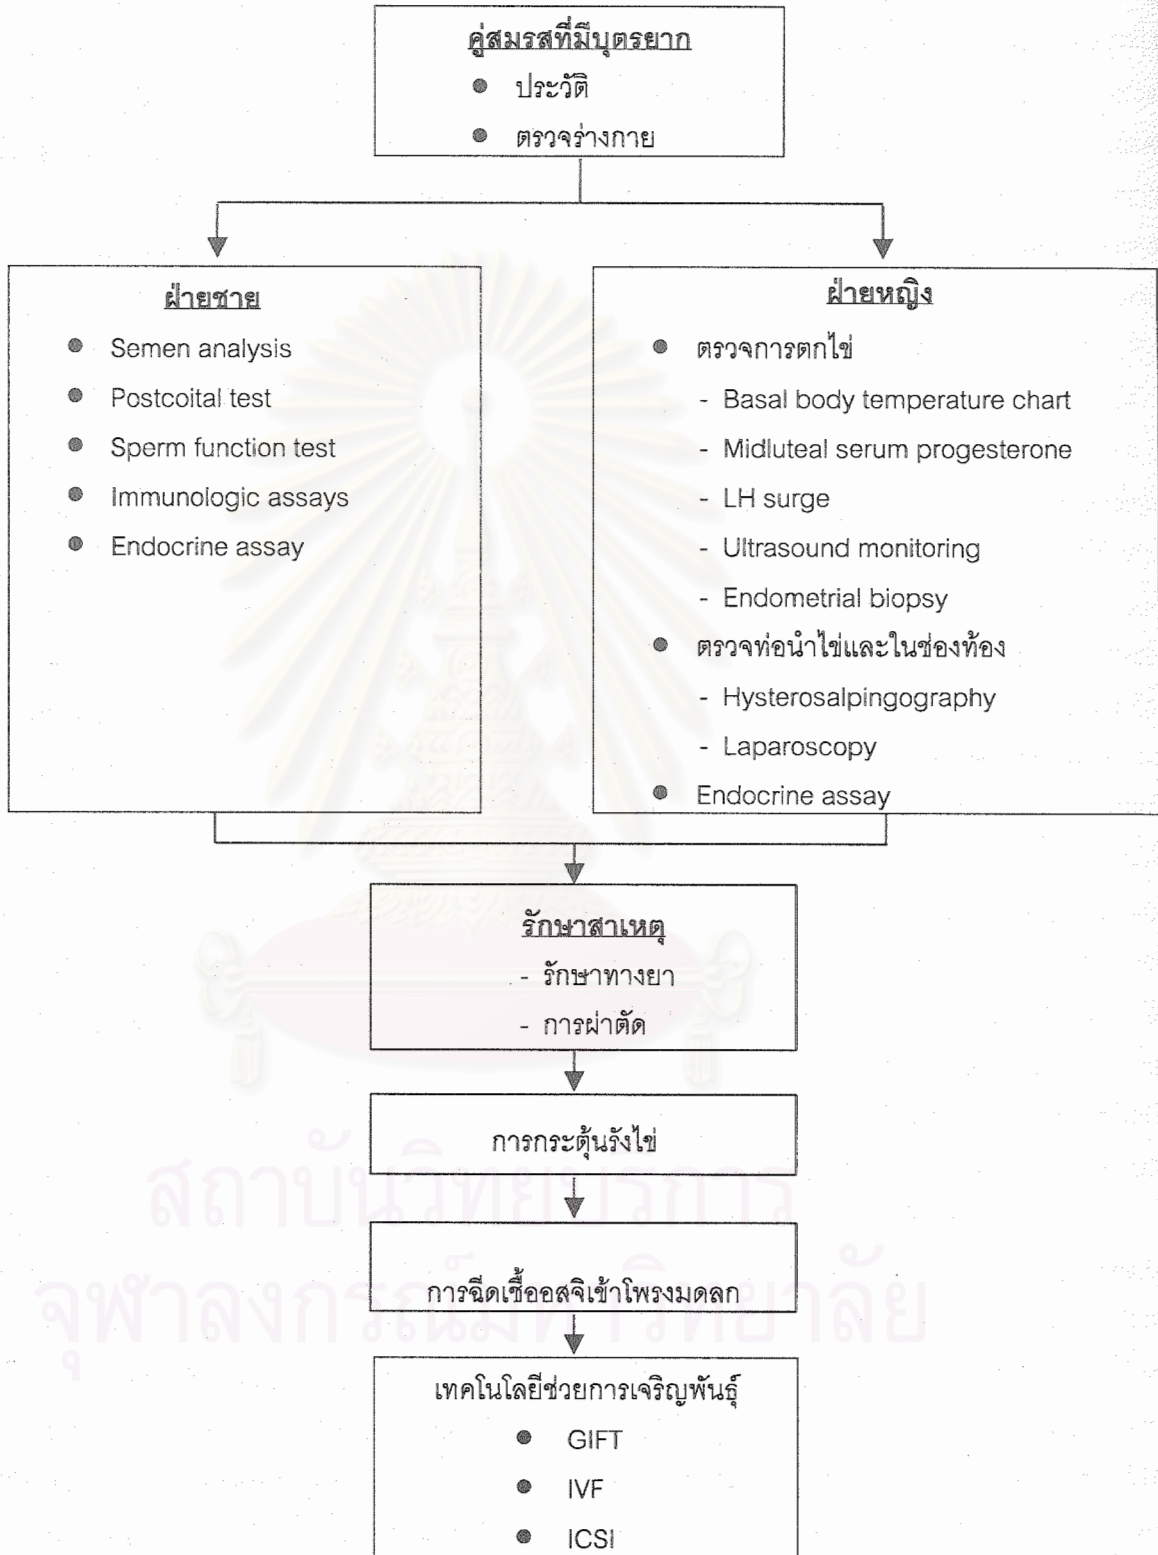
คู่สมรสที่มีบุตรยาก
- ประวัติ
- ตรวจร่างกาย

ฝ่ายชาย
- Semen analysis
- Postcoital test
- Sperm function test
- Immunologic assays
- Endocrine assay

ฝ่ายหญิง
- ตรวจการตกไข่
  - Basal body temperature chart
  - Midluteal serum progesterone
  - LH surge
  - Ultrasound monitoring
  - Endometrial biopsy
- ตรวจท่อนำไข่และในช่องท้อง
  - Hysterosalpingography
  - Laparoscopy
- Endocrine assay

รักษาสาเหตุ
- รักษาทางยา
- การผ่าตัด

การกระตุ้นรังไข่

การฉีดเชื้ออสุจิเข้าโพรงมดลูก

เทคโนโลยีช่วยการเจริญพันธุ์
- GIFT
- IVF
- ICSI

สถาบันวิทยบริการ
จุฬาลงกรณ์มหาวิทยาลัย